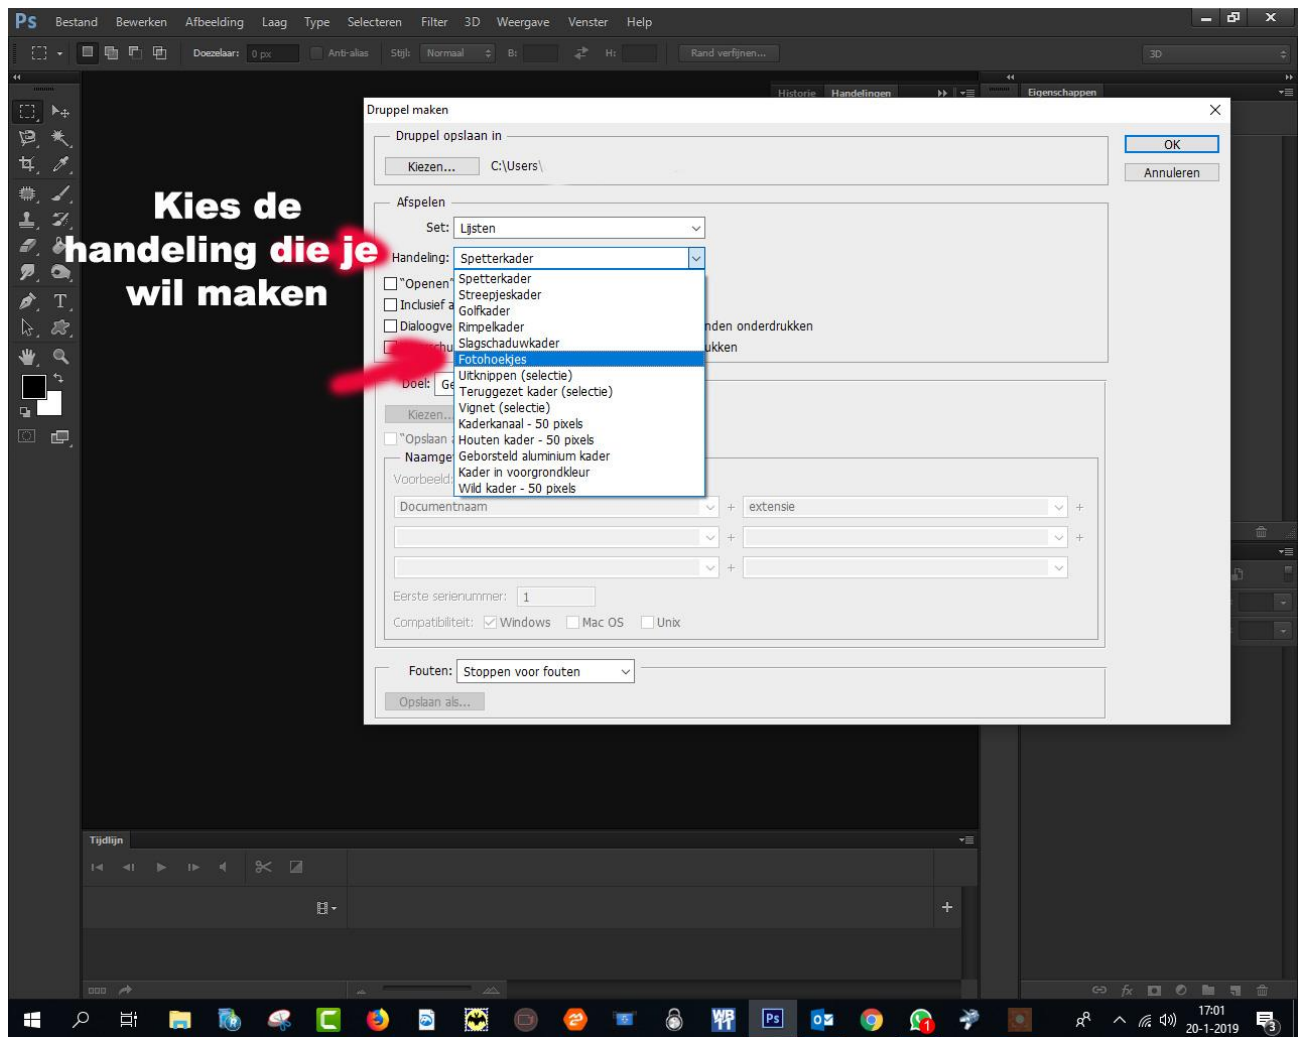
Ps Bestand Bewerken Afbeelding Laag Type Selecteren Filter 3D Weergave Venster Help

Doezelaar: 0 px Anti-alias Stijl: Normaal B: H: Rand verfijnen... 3D

Historie Handelingen Eigenschappen

Kies de handeling die je wil maken

Druppel maken

Druppel opslaan in

Kiezen... C:\Users\

OK

Annuleren

Afspelen

Set: Lijsten

Handeling: Spetterkader

"Openen"

Inclusief a

Dialoogve

nden onderdrukken

ukken

Spetterkader
Streepjeskader
Golfkader
Rimpelkader
Slagschaduwkader
Fotohoekjes
Uitknippen (selectie)
Teruggezet kader (selectie)
Vignet (selectie)
Kaderkanaal - 50 pixels
Houten kader - 50 pixels
Geborsteld aluminium kader
Kader in voorgrondkleur
Wild kader - 50 pixels

Doel: Ge

Kiezen...

"Opslaan

Naamge

Voorbeeld:

Documentnaam + extensie +

+ +

+

Eerste serienummer: 1

Compatibiliteit: Windows Mac OS Unix

Fouten: Stoppen voor fouten

Opslaan als...

Tijdlijn

17:01
20-1-2019